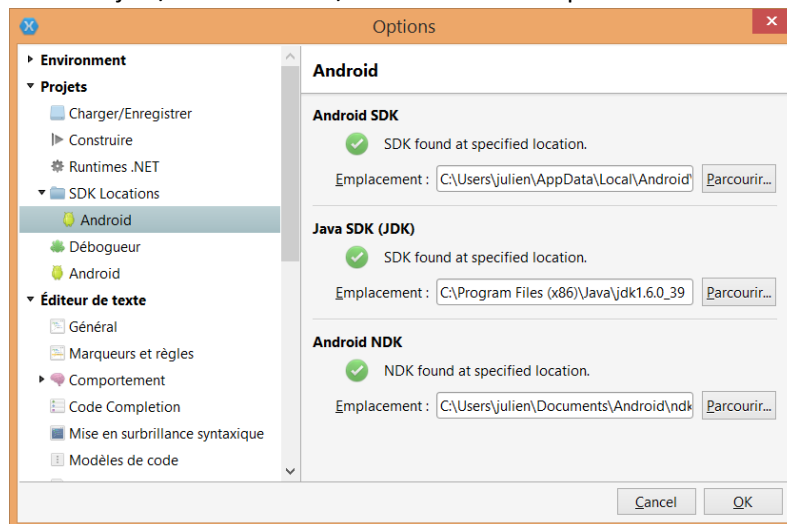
Options

Environment
Projets
Charger/Enregistrer
Construire
Runtimes .NET
SDK Locations
Android
Débogueur
Android
Éditeur de texte
Général
Marqueurs et règles
Comportement
Code Completion
Mise en surbrillance syntaxique
Modèles de code

Android

Android SDK
SDK found at specified location.
Emplacement : C:\Users\julien\AppData\Local\Android\ Parcourir...

Java SDK (JDK)
SDK found at specified location.
Emplacement : C:\Program Files (x86)\Java\jdk1.6.0_39 Parcourir...

Android NDK
NDK found at specified location.
Emplacement : C:\Users\julien\Documents\Android\ndk Parcourir...

Cancel OK